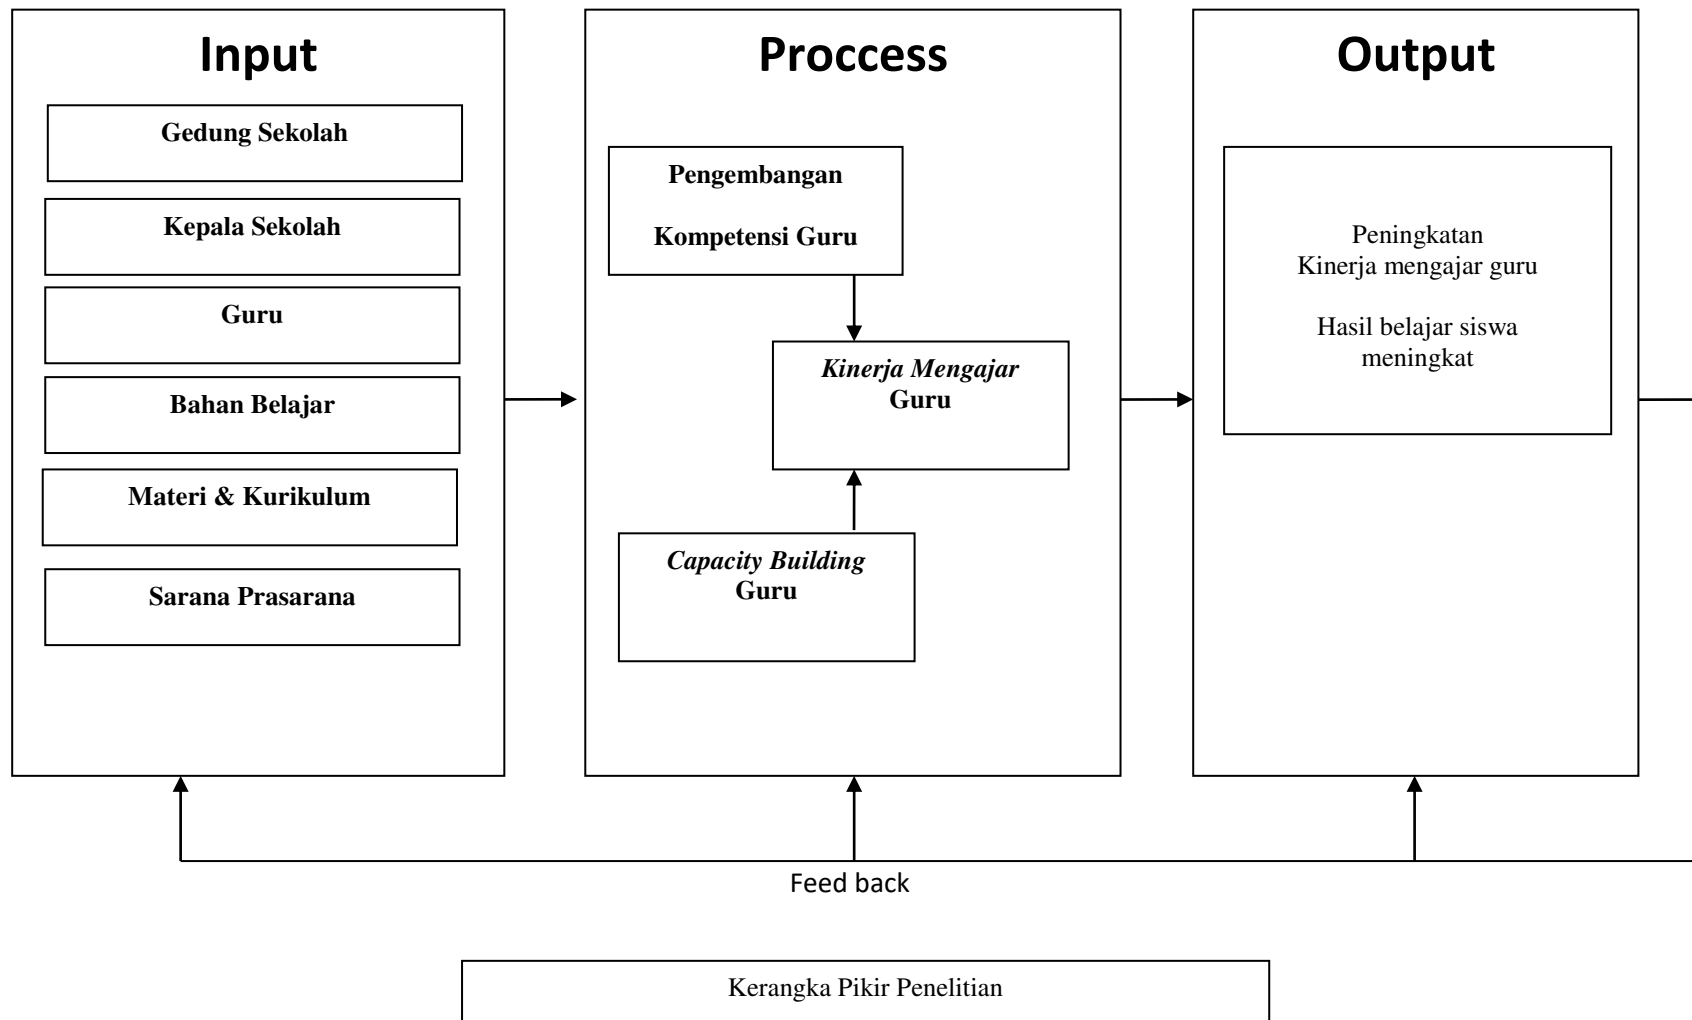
Input

Gedung Sekolah

Kepala Sekolah

Guru

Bahan Belajar

Materi & Kurikulum

Sarana Prasarana

Proccess

Pengembangan

Kompetensi Guru

Kinerja Mengajar Guru

Capacity Building Guru

Output

Peningkatan Kinerja mengajar guru

Hasil belajar siswa meningkat

Feed back

Kerangka Pikir Penelitian